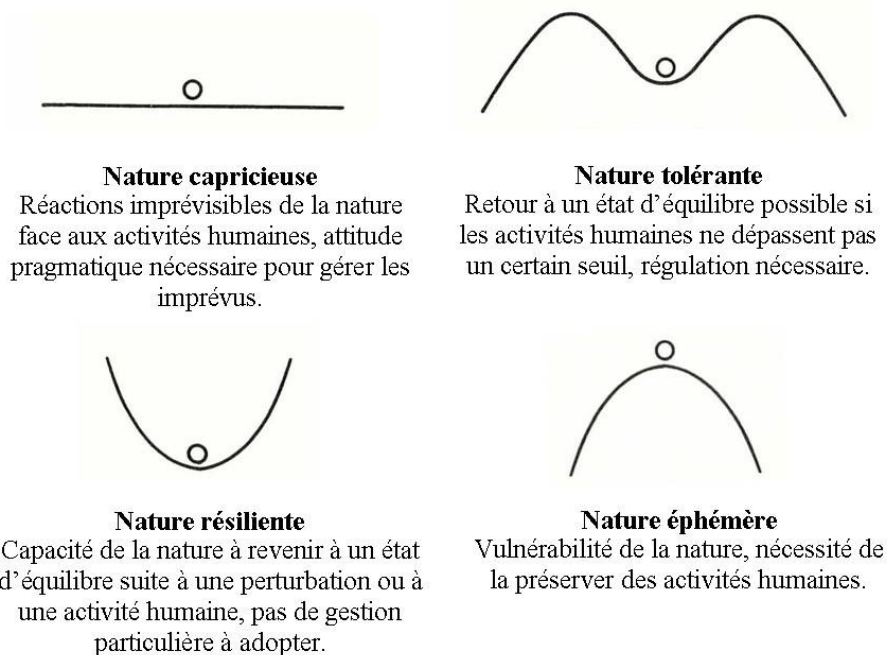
**Nature capricieuse**
Réactions imprévisibles de la nature face aux activités humaines, attitude pragmatique nécessaire pour gérer les imprévus.

**Nature tolérante**
Retour à un état d'équilibre possible si les activités humaines ne dépassent pas un certain seuil, régulation nécessaire.

**Nature résiliente**
Capacité de la nature à revenir à un état d'équilibre suite à une perturbation ou à une activité humaine, pas de gestion particulière à adopter.

**Nature éphémère**
Vulnérabilité de la nature, nécessité de la préserver des activités humaines.